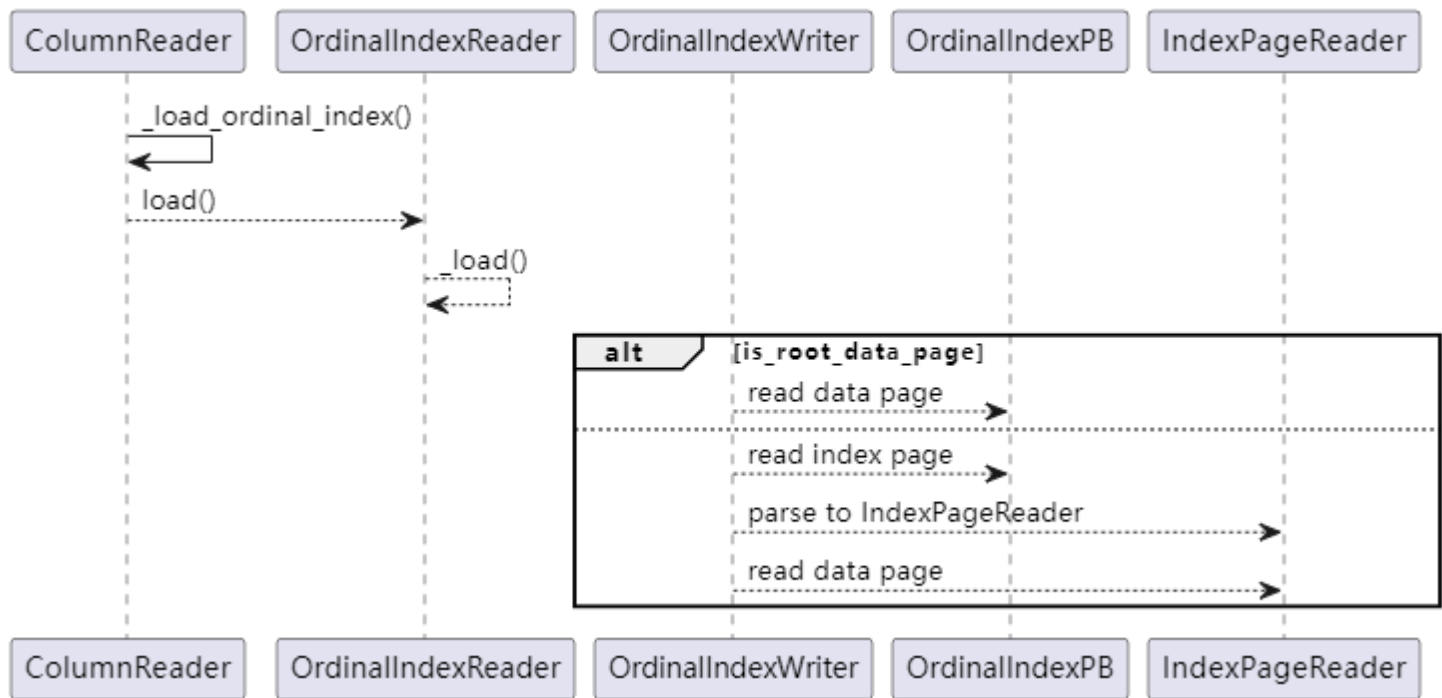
ColumnReader
OrdinalIndexReader
OrdinalIndexWriter
OrdinalIndexPB
IndexPageReader

_load_ordinal_index()

load()

_load()

alt [is_root_data_page]

read data page

read index page

parse to IndexPageReader

read data page

ColumnReader
OrdinalIndexReader
OrdinalIndexWriter
OrdinalIndexPB
IndexPageReader